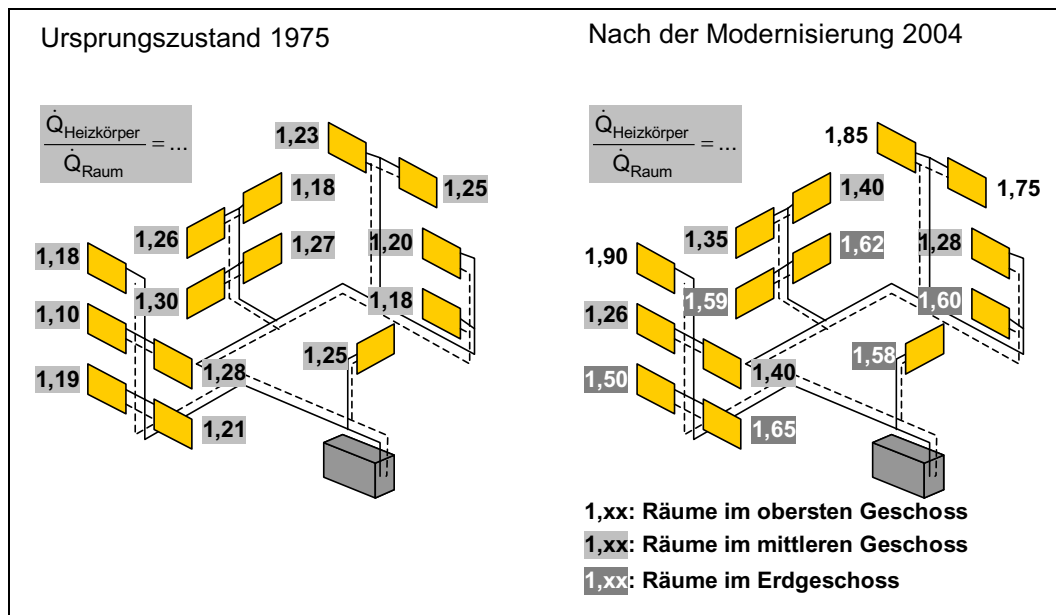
Ursprungszustand 1975

$\frac{\dot{Q}_{Heizkörper}}{\dot{Q}_{Raum}} = ...$

1,23
1,18
1,25
1,26
1,27
1,20
1,18
1,30
1,18
1,10
1,28
1,25
1,19
1,21

Nach der Modernisierung 2004

$\frac{\dot{Q}_{Heizkörper}}{\dot{Q}_{Raum}} = ...$

1,85
1,40
1,75
1,35
1,62
1,28
1,90
1,59
1,60
1,26
1,58
1,40
1,50
1,65

1,xx: Räume im obersten Geschoss
1,xx: Räume im mittleren Geschoss
1,xx: Räume im Erdgeschoss